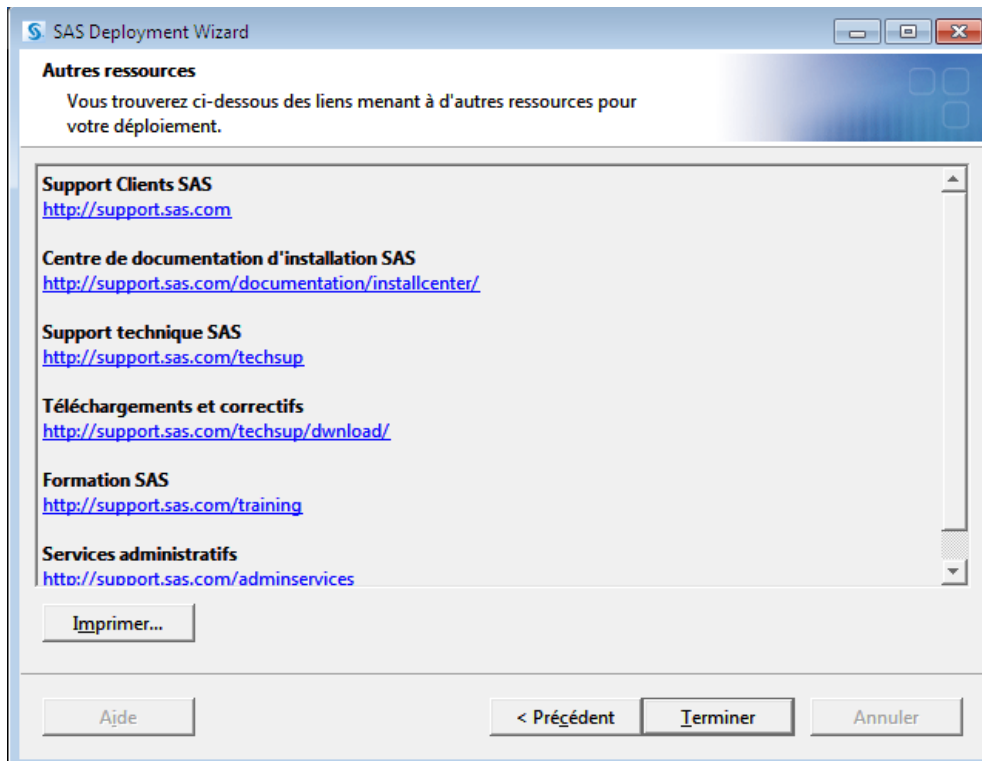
SAS Deployment Wizard

Autres ressources

Vous trouverez ci-dessous des liens menant à d'autres ressources pour votre déploiement.

Support Clients SAS
http://support.sas.com

Centre de documentation d'installation SAS
http://support.sas.com/documentation/installcenter/

Support technique SAS
http://support.sas.com/techsup

Téléchargements et correctifs
http://support.sas.com/techsup/dwnload/

Formation SAS
http://support.sas.com/training

Services administratifs
http://support.sas.com/adminservices

Imprimer...

Aide

< Précédent

Terminer

Annuler